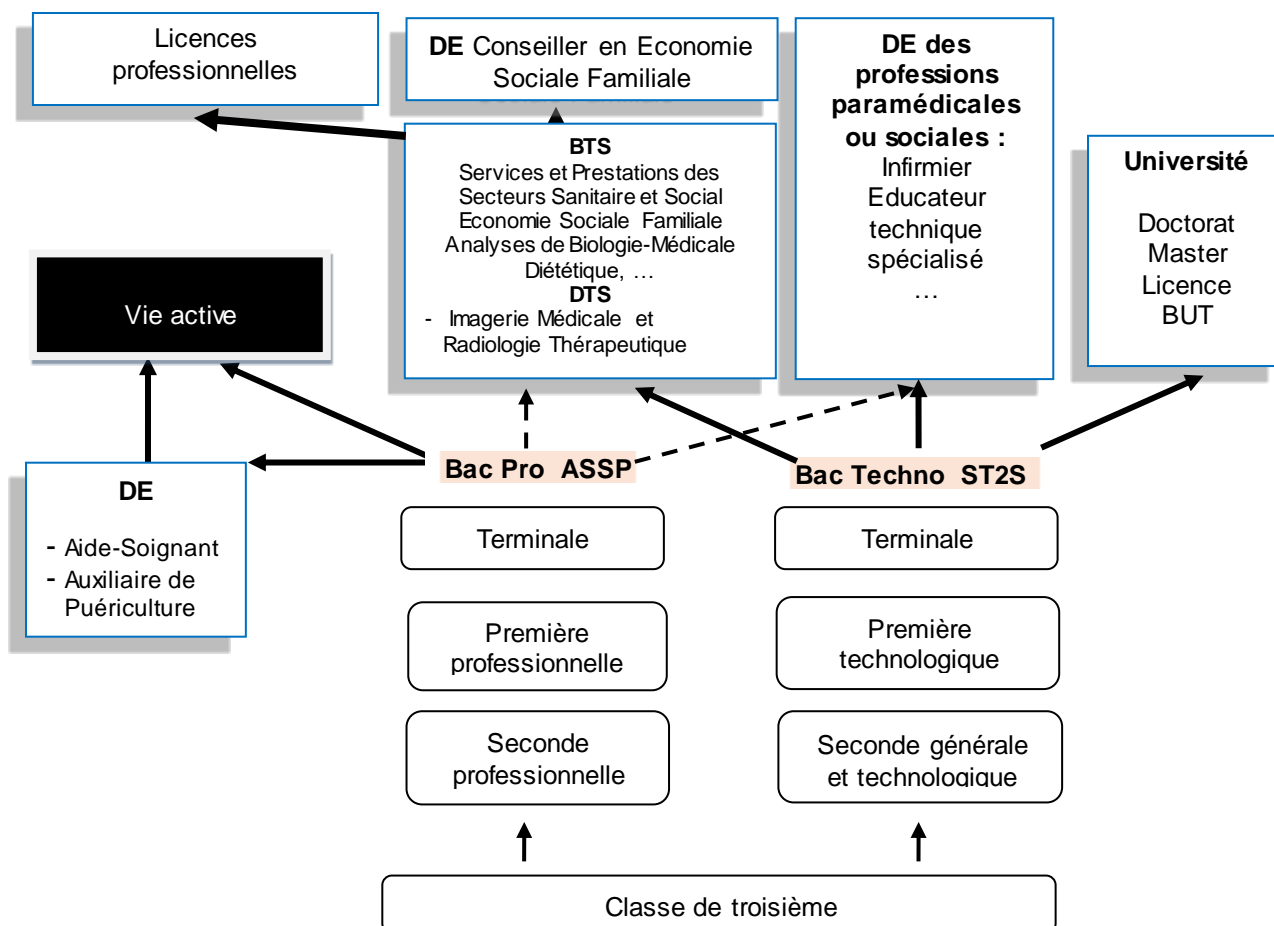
Licences professionnelles

**DE** Conseiller en Economie Sociale Familiale

**DE des professions paramédicales ou sociales :**
Infirmier
Educateur technique spécialisé
…

**BTS**
Services et Prestations des Secteurs Sanitaire et Social
Economie Sociale Familiale
Analyses de Biologie-Médicale
Diététique, …
**DTS**
- Imagerie Médicale et Radiologie Thérapeutique

**Université**
Doctorat
Master
Licence
BUT

Vie active

**DE**
- Aide-Soignant
- Auxiliaire de Puériculture

**Bac Pro ASSP**

**Bac Techno ST2S**

Terminale

Terminale

Première professionnelle

Première technologique

Seconde professionnelle

Seconde générale et technologique

Classe de troisième